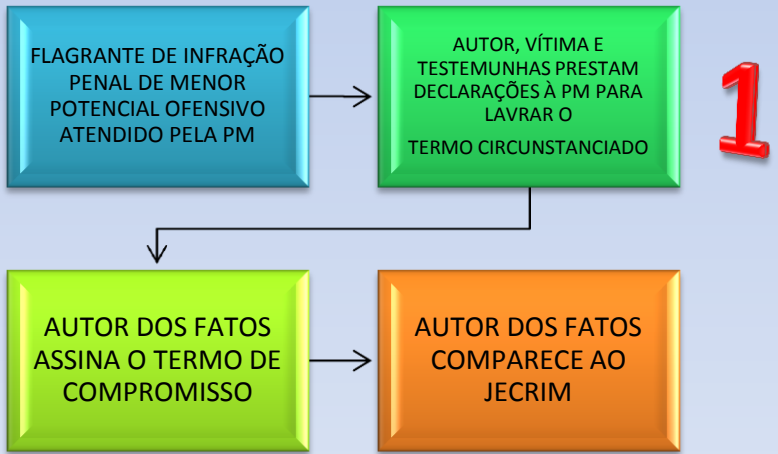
FLAGRANTE DE INFRAÇÃO PENAL DE MENOR POTENCIAL OFENSIVO ATENDIDO PELA PM

AUTOR, VÍTIMA E TESTEMUNHAS PRESTAM DECLARAÇÕES À PM PARA LAVRAR O

TERMO CIRCUNSTANCIADO

1

AUTOR DOS FATOS ASSINA O TERMO DE COMPROMISSO

AUTOR DOS FATOS COMPARECE AO JECRIM